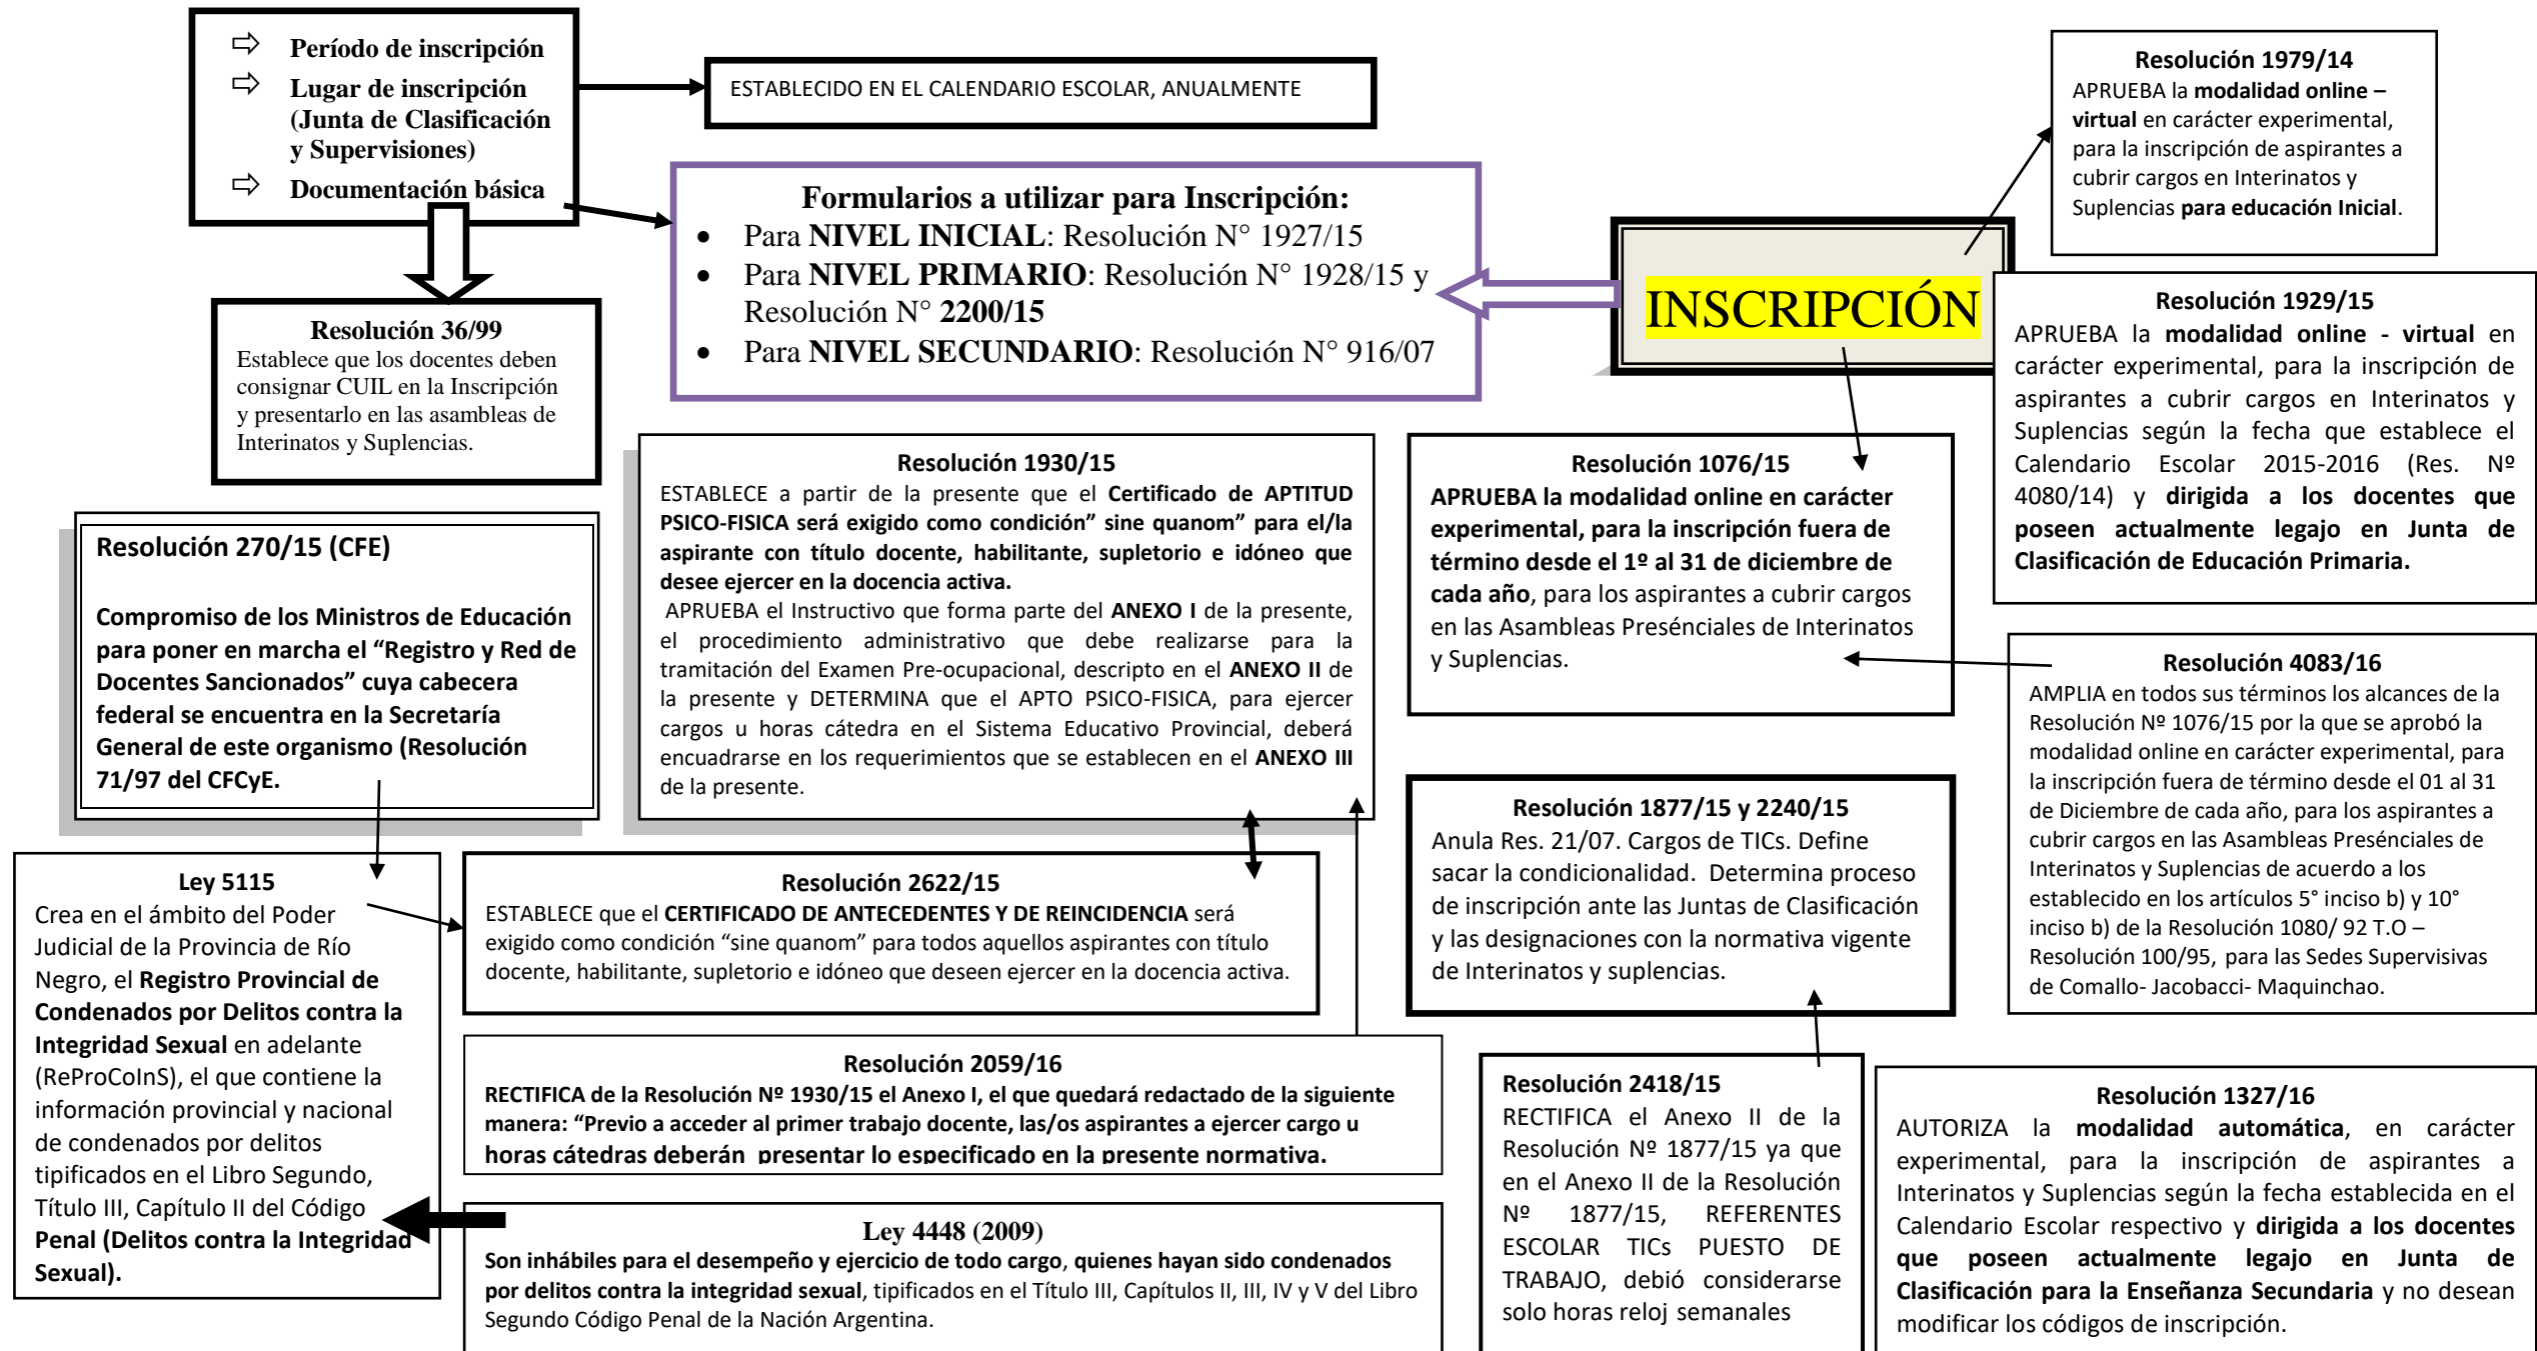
⇨ Período de inscripción
⇨ Lugar de inscripción (Junta de Clasificación y Supervisiones)
⇨ Documentación básica

ESTABLECIDO EN EL CALENDARIO ESCOLAR, ANUALMENTE

Formularios a utilizar para Inscripción:
- Para NIVEL INICIAL: Resolución N° 1927/15
- Para NIVEL PRIMARIO: Resolución N° 1928/15 y Resolución N° 2200/15
- Para NIVEL SECUNDARIO: Resolución N° 916/07

INSCRIPCIÓN

Resolución 1979/14
APRUEBA la modalidad online – virtual en carácter experimental, para la inscripción de aspirantes a cubrir cargos en Interinatos y Suplencias para educación Inicial.

Resolución 1929/15
APRUEBA la modalidad online - virtual en carácter experimental, para la inscripción de aspirantes a cubrir cargos en Interinatos y Suplencias según la fecha que establece el Calendario Escolar 2015-2016 (Res. Nº 4080/14) y dirigida a los docentes que poseen actualmente legajo en Junta de Clasificación de Educación Primaria.

Resolución 36/99
Establece que los docentes deben consignar CUIL en la Inscripción y presentarlo en las asambleas de Interinatos y Suplencias.

Resolución 1930/15
ESTABLECE a partir de la presente que el Certificado de APTITUD PSICO-FISICA será exigido como condición" sine quanom" para el/la aspirante con título docente, habilitante, supletorio e idóneo que desee ejercer en la docencia activa.
APRUEBA el Instructivo que forma parte del ANEXO I de la presente, el procedimiento administrativo que debe realizarse para la tramitación del Examen Pre-ocupacional, descripto en el ANEXO II de la presente y DETERMINA que el APTO PSICO-FISICA, para ejercer cargos u horas cátedra en el Sistema Educativo Provincial, deberá encuadrarse en los requerimientos que se establecen en el ANEXO III de la presente.

Resolución 1076/15
APRUEBA la modalidad online en carácter experimental, para la inscripción fuera de término desde el 1º al 31 de diciembre de cada año, para los aspirantes a cubrir cargos en las Asambleas Presénciales de Interinatos y Suplencias.

Resolución 270/15 (CFE)

Compromiso de los Ministros de Educación para poner en marcha el "Registro y Red de Docentes Sancionados" cuya cabecera federal se encuentra en la Secretaría General de este organismo (Resolución 71/97 del CFCyE.

Resolución 4083/16
AMPLIA en todos sus términos los alcances de la Resolución Nº 1076/15 por la que se aprobó la modalidad online en carácter experimental, para la inscripción fuera de término desde el 01 al 31 de Diciembre de cada año, para los aspirantes a cubrir cargos en las Asambleas Presénciales de Interinatos y Suplencias de acuerdo a los establecido en los artículos 5° inciso b) y 10° inciso b) de la Resolución 1080/ 92 T.O – Resolución 100/95, para las Sedes Supervisivas de Comallo- Jacobacci- Maquinchao.

Resolución 1877/15 y 2240/15
Anula Res. 21/07. Cargos de TICs. Define sacar la condicionalidad. Determina proceso de inscripción ante las Juntas de Clasificación y las designaciones con la normativa vigente de Interinatos y suplencias.

Ley 5115
Crea en el ámbito del Poder Judicial de la Provincia de Río Negro, el Registro Provincial de Condenados por Delitos contra la Integridad Sexual en adelante (ReProCoInS), el que contiene la información provincial y nacional de condenados por delitos tipificados en el Libro Segundo, Título III, Capítulo II del Código Penal (Delitos contra la Integridad Sexual).

Resolución 2622/15
ESTABLECE que el CERTIFICADO DE ANTECEDENTES Y DE REINCIDENCIA será exigido como condición "sine quanom" para todos aquellos aspirantes con título docente, habilitante, supletorio e idóneo que deseen ejercer en la docencia activa.

Resolución 2059/16
RECTIFICA de la Resolución Nº 1930/15 el Anexo I, el que quedará redactado de la siguiente manera: "Previo a acceder al primer trabajo docente, las/os aspirantes a ejercer cargo u horas cátedras deberán presentar lo especificado en la presente normativa.

Resolución 2418/15
RECTIFICA el Anexo II de la Resolución Nº 1877/15 ya que en el Anexo II de la Resolución Nº 1877/15, REFERENTES ESCOLAR TICs PUESTO DE TRABAJO, debió considerarse solo horas reloj semanales

Resolución 1327/16
AUTORIZA la modalidad automática, en carácter experimental, para la inscripción de aspirantes a Interinatos y Suplencias según la fecha establecida en el Calendario Escolar respectivo y dirigida a los docentes que poseen actualmente legajo en Junta de Clasificación para la Enseñanza Secundaria y no desean modificar los códigos de inscripción.

Ley 4448 (2009)
Son inhábiles para el desempeño y ejercicio de todo cargo, quienes hayan sido condenados por delitos contra la integridad sexual, tipificados en el Título III, Capítulos II, III, IV y V del Libro Segundo Código Penal de la Nación Argentina.